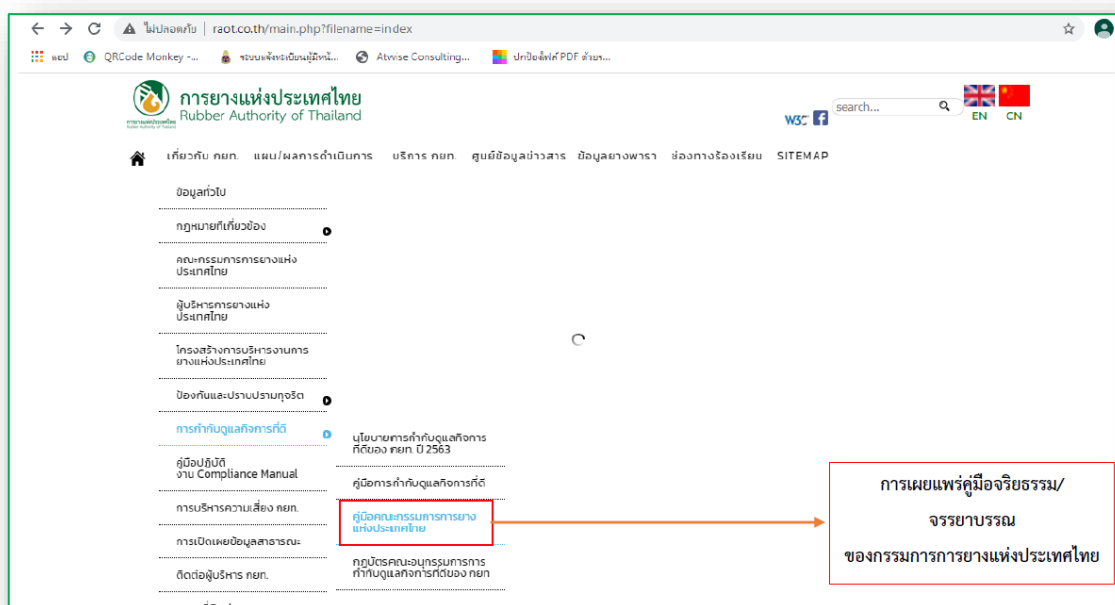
ไม่ปลอดภัย | raot.co.th/main.php?filename=index

แอป QRCode Monkey -... ระบบแจ้งระเบียนผู้มีหน้... Atwise Consulting... ปกป้องไฟล์ PDF ด้วยร...

การยางแห่งประเทศไทย
Rubber Authority of Thailand

search...

EN CN

เกี่ยวกับ กยท. แผน/ผลการดำเนินการ บริการ กยท. ศูนย์ข้อมูลข่าวสาร ข้อมูลยางพารา ช่องทางร้องเรียน SITEMAP

ข้อมูลทั่วไป
กฎหมายที่เกี่ยวข้อง
คณะกรรมการการยางแห่งประเทศไทย
ผู้บริหารการยางแห่งประเทศไทย
โครงสร้างการบริหารงานการยางแห่งประเทศไทย
ป้องกันและปราบปรามทุจริต
การกำกับดูแลกิจการที่ดี
คู่มือปฏิบัติงาน Compliance Manual
การบริหารความเสี่ยง กยท.
การเปิดเผยข้อมูลสาธารณะ
ติดต่อผู้บริหาร กยท.

นโยบายการกำกับดูแลกิจการที่ดีของ กยท. ปี 2563
คู่มือการกำกับดูแลกิจการที่ดี
คู่มือคณะกรรมการการยางแห่งประเทศไทย
กฎบัตรคณะอนุกรรมการการกำกับดูแลกิจการที่ดีของ กยท

การเผยแพร่คู่มือจริยธรรม/
จรรยาบรรณ
ของกรรมการการยางแห่งประเทศไทย